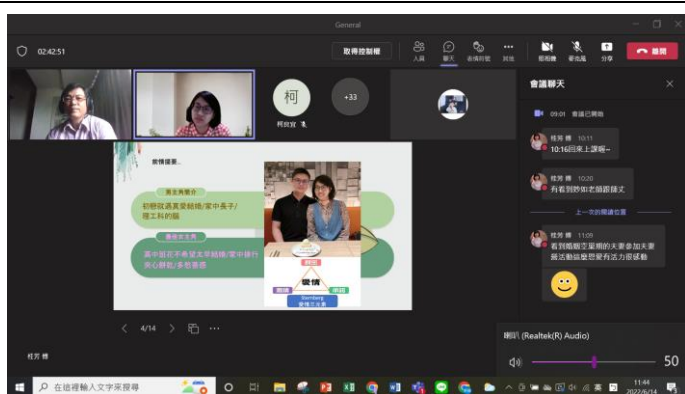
General

02:42:51

取得控制權

人員

聊天

表情符號

其他

相機

麥克風

分享

離開

柯

柯宜宜

+33

會議聊天

09:01 會議已開始

枝芳 傅 10:11

10:16回來上課喔~

枝芳 傅 10:20

有看到妳老師跟我丈

上一次的閱讀位置

枝芳 傅 11:09

看到瞧瞧完星期的夫妻參加夫妻營活動遠是很有活力很感動

愛情擺案...

男主角簡介

初戀就遇真愛結婚/家中長子/理工科的腦

女主角簡介

高中就在不希望太早結婚/家中排行異心辦教/多教善善

親密

激情

承諾

Sternberg 愛情三元素

愛情

4/14

枝芳 傅

喇叭 (Realtek(R) Audio)

50

在這裡輸入文字來搜尋

11:44
2022/6/14